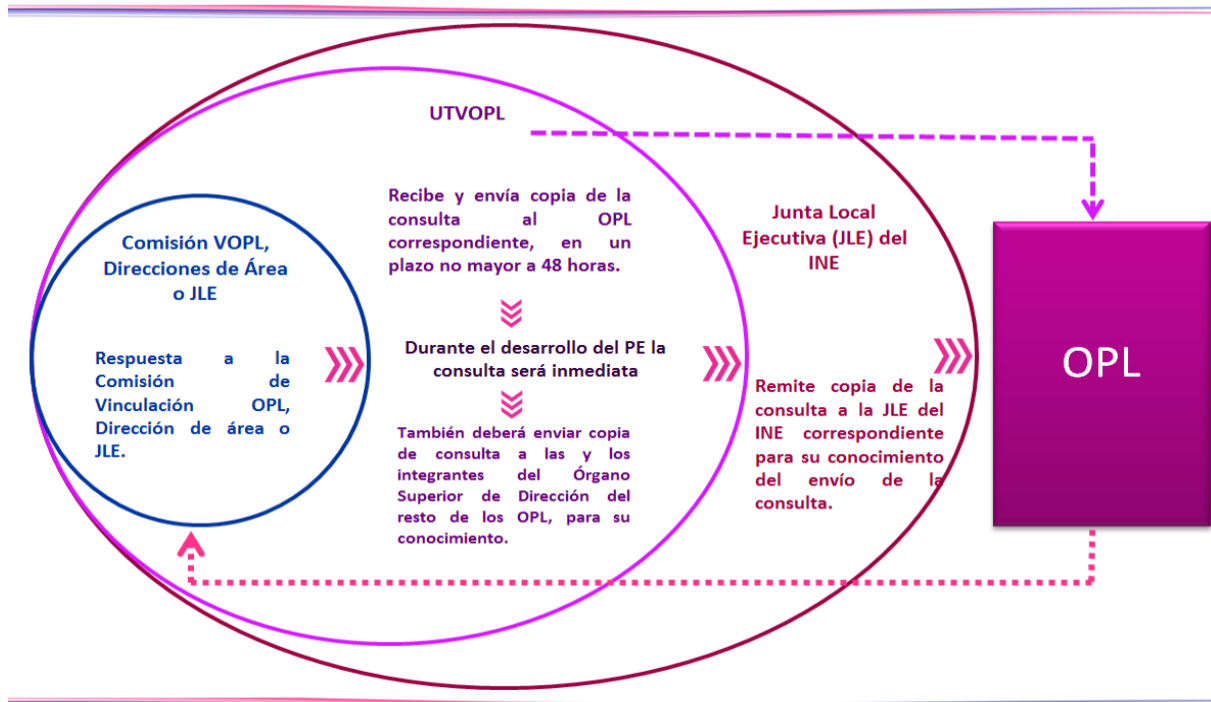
UTVOPL

Comisión VOPL, Direcciones de Área o JLE

Respuesta a la Comisión de Vinculación OPL, Dirección de área o JLE.

Recibe y envía copia de la consulta al OPL correspondiente, en un plazo no mayor a 48 horas.

Durante el desarrollo del PE la consulta será inmediata

También deberá enviar copia de consulta a las y los integrantes del Órgano Superior de Dirección del resto de los OPL, para su conocimiento.

Junta Local Ejecutiva (JLE) del INE

Remite copia de la consulta a la JLE del INE correspondiente para su conocimiento del envío de la consulta.

OPL